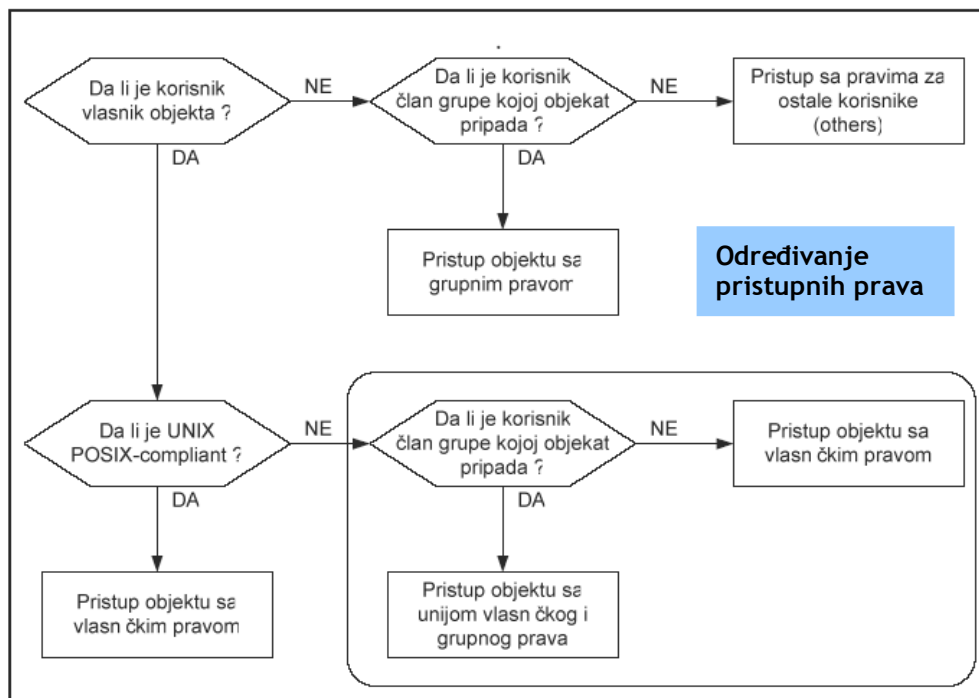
Da li je korisnik vlasnik objekta ?

NE

Da li je korisnik član grupe kojoj objekat pripada ?

NE

Pristup sa pravima za ostale korisnike (others)

DA

DA

Pristup objektu sa grupnim pravom

Određivanje pristupnih prava

Da li je UNIX POSIX-compliant ?

NE

Da li je korisnik član grupe kojoj objekat pripada ?

NE

Pristup objektu sa vlasn čkim pravom

DA

DA

Pristup objektu sa vlasn čkim pravom

Pristup objektu sa unijom vlasn čkog i grupnog prava